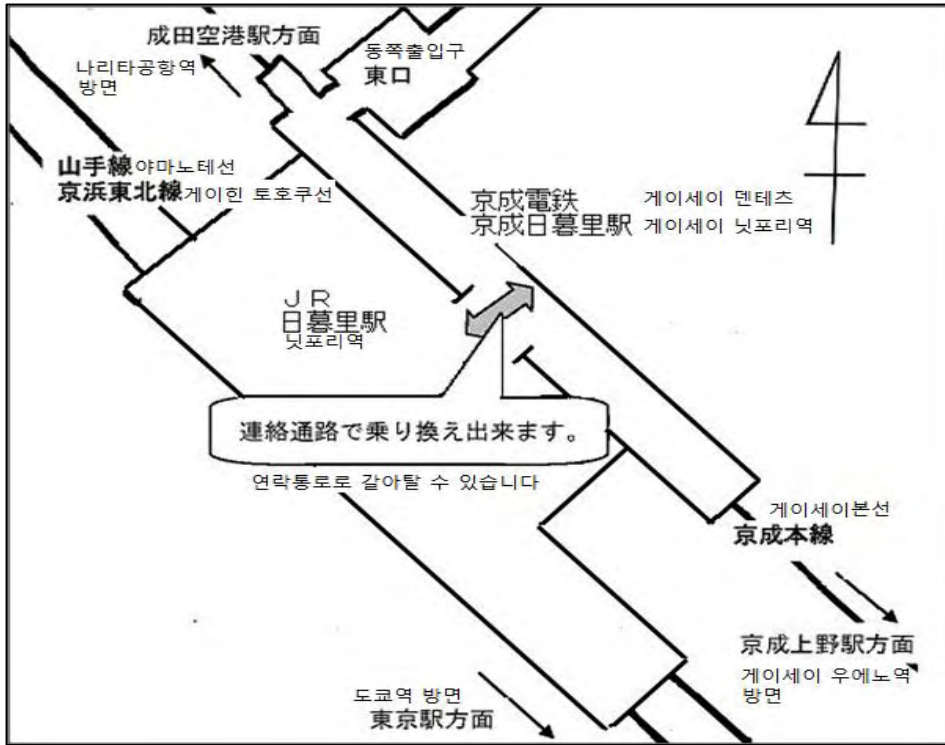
成田空港駅方面
나리타공항역 방면

동쪽출입구
東口

山手線야마노테선
京浜東北線게이힌 토호쿠선

京成電鉄
京成日暮里駅

게이세이 덴테츠
게이세이 닛포리역

ＪＲ
日暮里駅
닛포리역

連絡通路で乗り換え出来ます。
연락통로로 갈아탈 수 있습니다

게이세이본선
京成本線

京成上野駅方面
게이세이 우에노역 방면

도쿄역 방면
東京駅方面